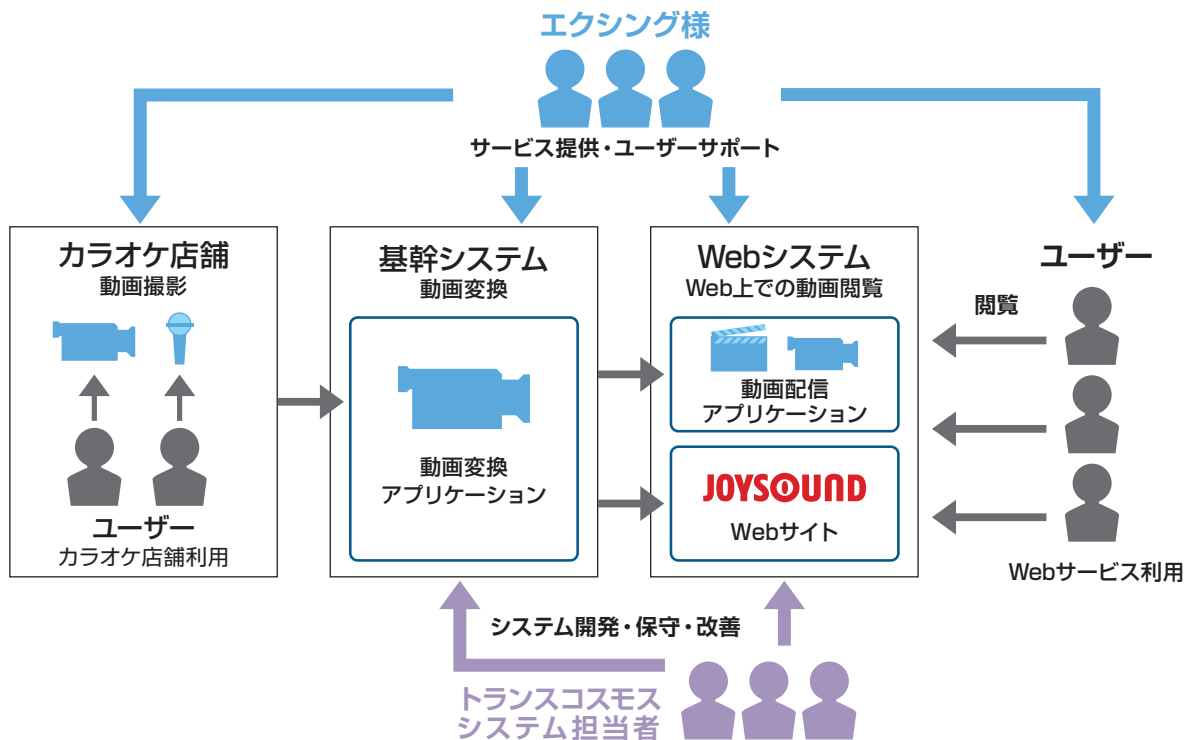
エクシング様

サービス提供・ユーザーサポート

カラオケ店舗
動画撮影

ユーザー
カラオケ店舗利用

基幹システム
動画変換

動画変換
アプリケーション

Webシステム
Web上での動画閲覧

動画配信
アプリケーション

JOYSOUND
Webサイト

ユーザー

閲覧

Webサービス利用

システム開発・保守・改善

トランスコスモス
システム担当者